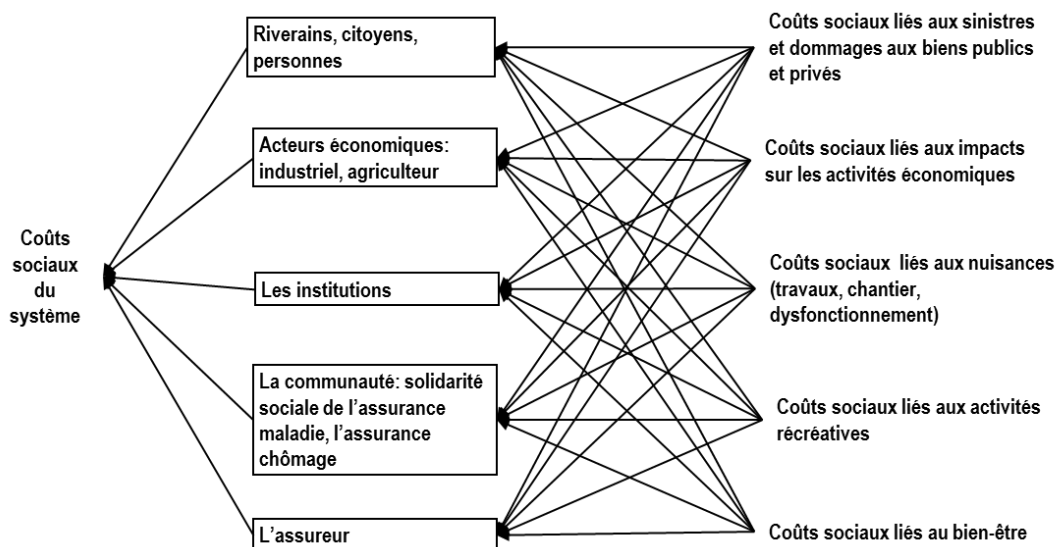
Coûts sociaux du système

Riverains, citoyens, personnes

Acteurs économiques: industriel, agriculteur

Les institutions

La communauté: solidarité sociale de l'assurance maladie, l'assurance chômage

L'assureur

Coûts sociaux liés aux sinistres et dommages aux biens publics et privés

Coûts sociaux liés aux impacts sur les activités économiques

Coûts sociaux liés aux nuisances (travaux, chantier, dysfonctionnement)

Coûts sociaux liés aux activités récréatives

Coûts sociaux liés au bien-être